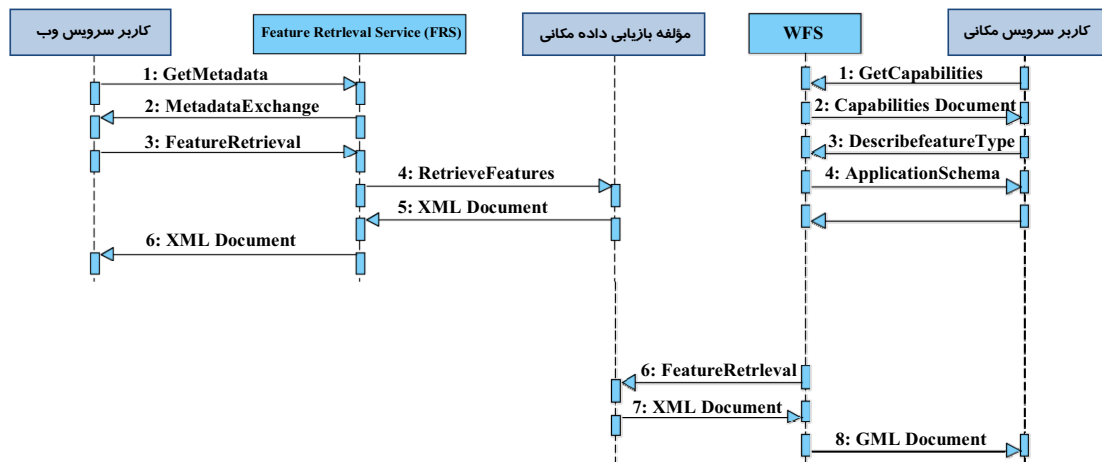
کاربر سرویس وب

Feature Retrleval Service (FRS)

مؤلفه بازیابی داده مکانی

WFS

کاربر سرویس مکانی

1: GetMetadata

2: MetadataExchange

3: FeatureRetrieval

4: RetrieveFeatures

5: XML Document

6: XML Document

1: GetCapabilities

2: Capabilities Document

3: DescribefeatureType

4: ApplicationSchema

6: FeatureRetrleval

7: XML Document

8: GML Document